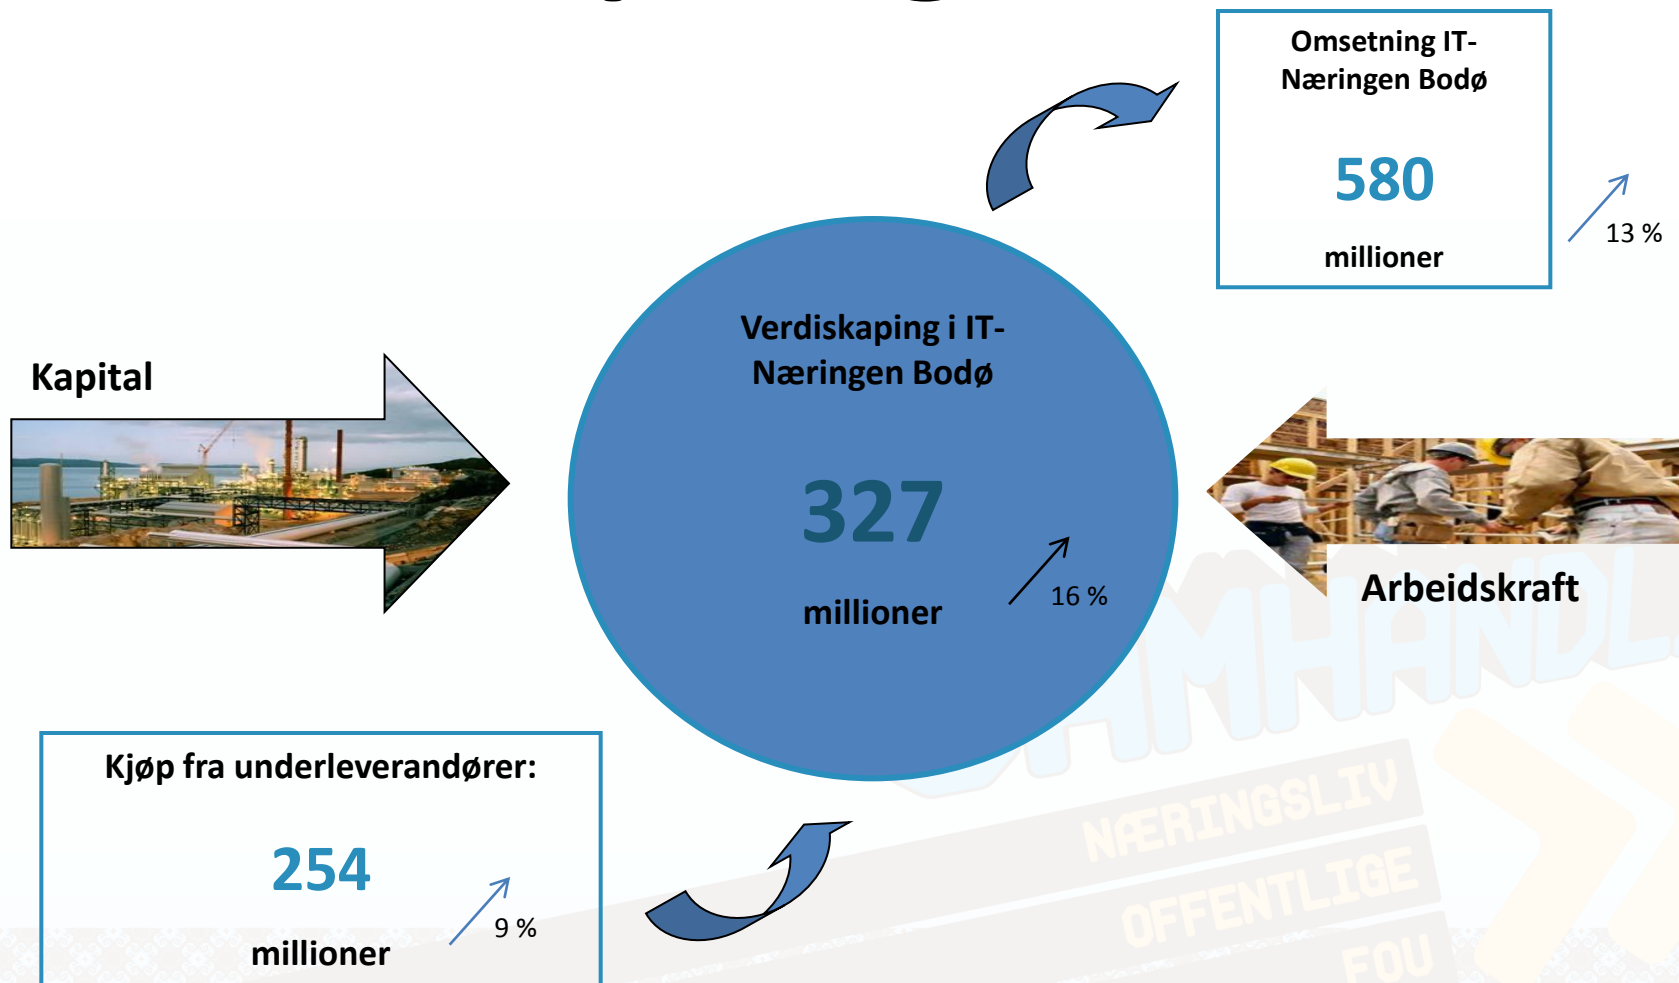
Omsetning IT-Næringen Bodø

580

millioner

13 %

Kapital

Verdiskaping i IT-Næringen Bodø

327

millioner

16 %

Arbeidskraft

Kjøp fra underleverandører:

254

millioner

9 %

SAMHANDL

NÆRINGSLIV

OFFENTLIGE

FOU